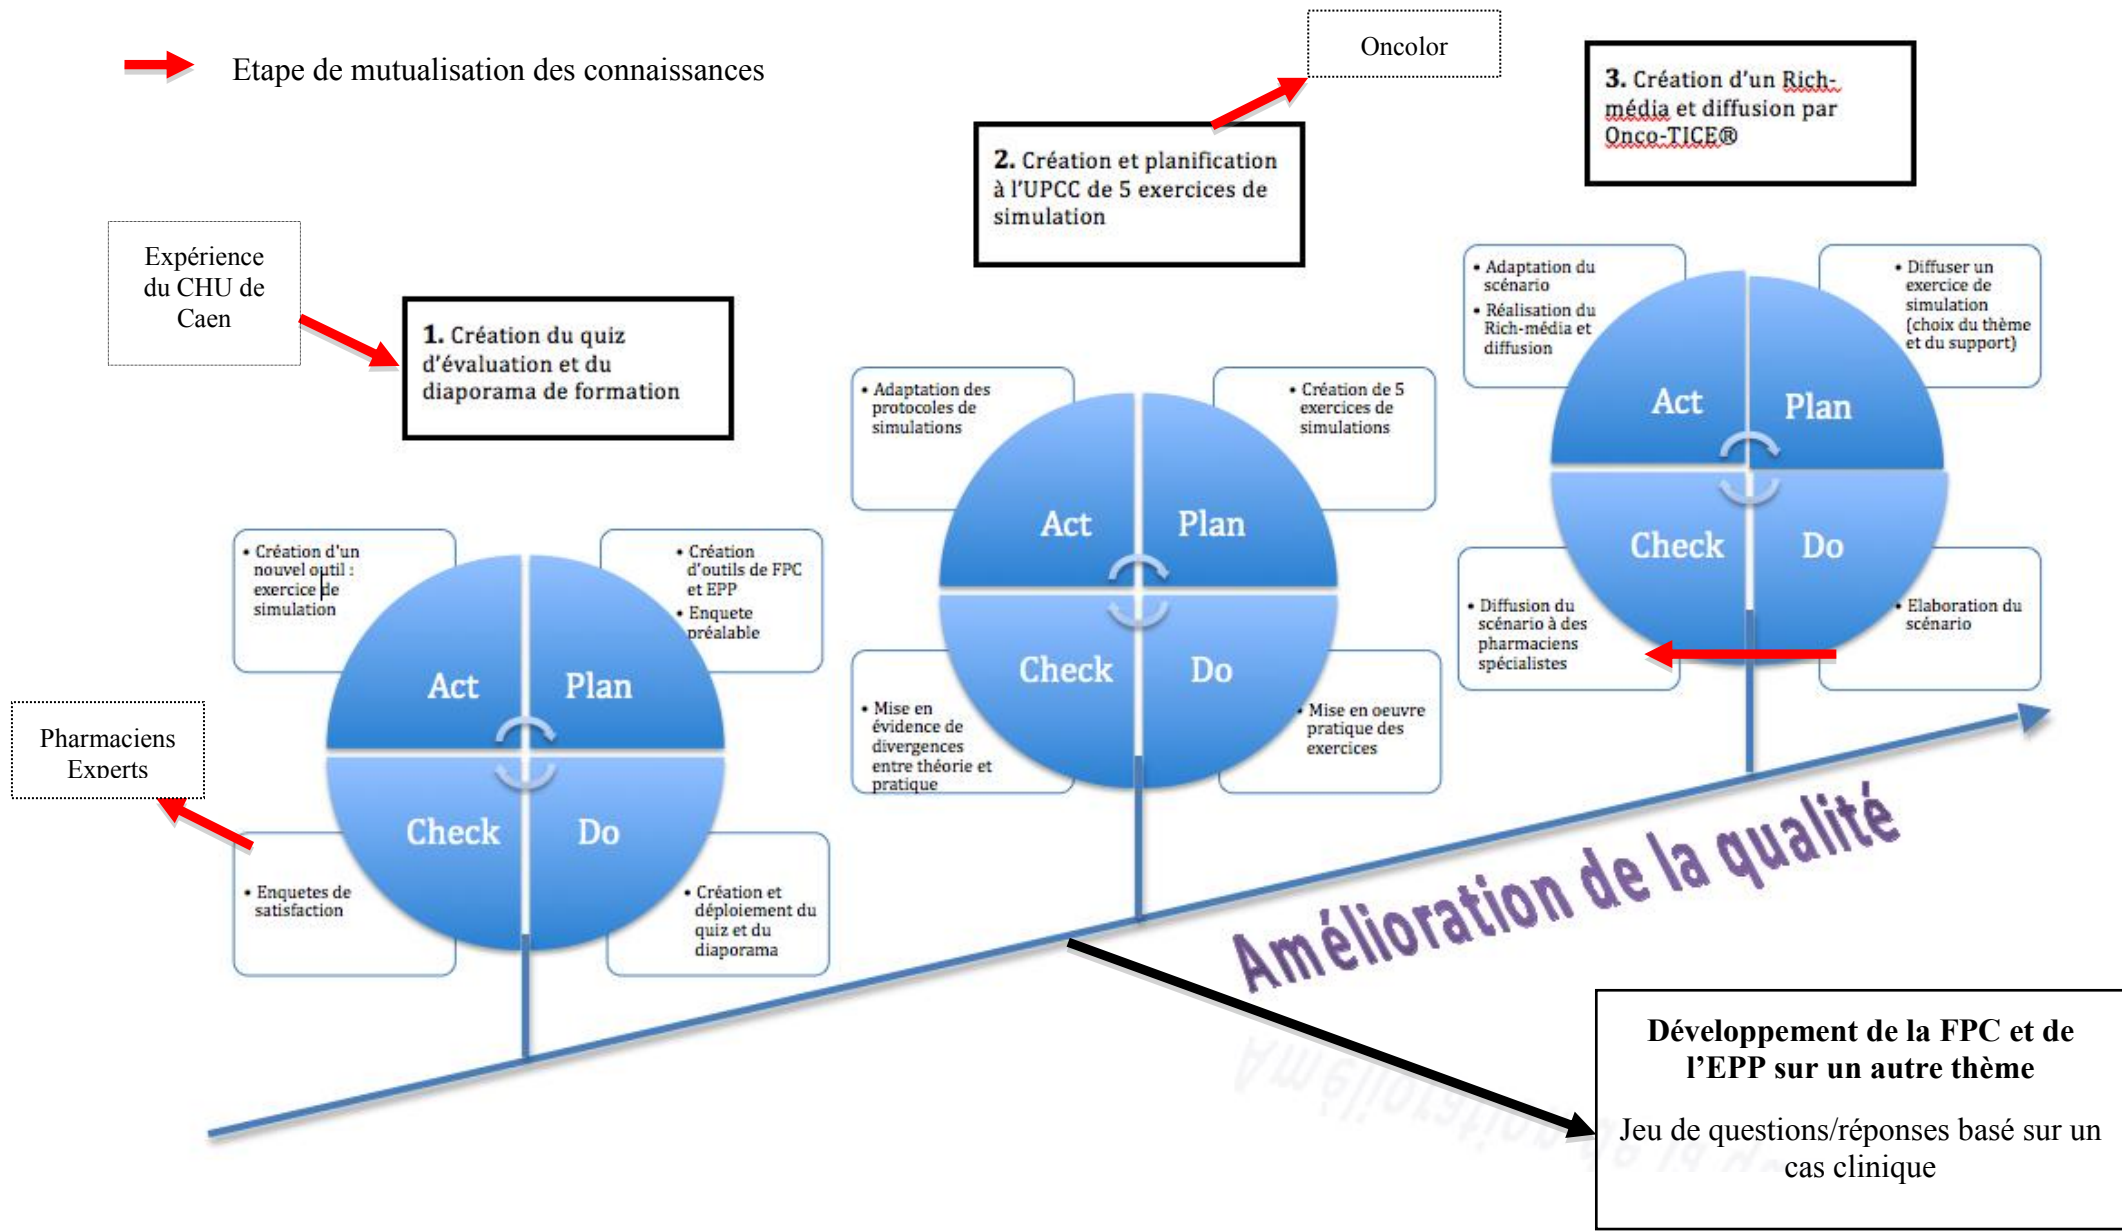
Etape de mutualisation des connaissances

Oncolor

3. Création d'un Rich-média et diffusion par Onco-TICE®

2. Création et planification à l'UPCC de 5 exercices de simulation

Expérience du CHU de Caen

1. Création du quiz d'évaluation et du diaporama de formation

• Adaptation du scénario
• Réalisation du Rich-média et diffusion

• Diffuser un exercice de simulation (choix du thème et du support)

Act
Plan
Check
Do

• Diffusion du scénario à des pharmaciens spécialistes

• Elaboration du scénario

• Adaptation des protocoles de simulations

• Création de 5 exercices de simulations

Act
Plan
Check
Do

• Mise en évidence de divergences entre théorie et pratique

• Mise en oeuvre pratique des exercices

• Création d'un nouvel outil : exercice de simulation

• Création d'outils de FPC et EPP
• Enquete préalable

Act
Plan
Check
Do

Pharmaciens Experts

• Enquetes de satisfaction

• Création et déploiement du quiz et du diaporama

Amélioration de la qualité

Développement de la FPC et de l'EPP sur un autre thème

Jeu de questions/réponses basé sur un cas clinique